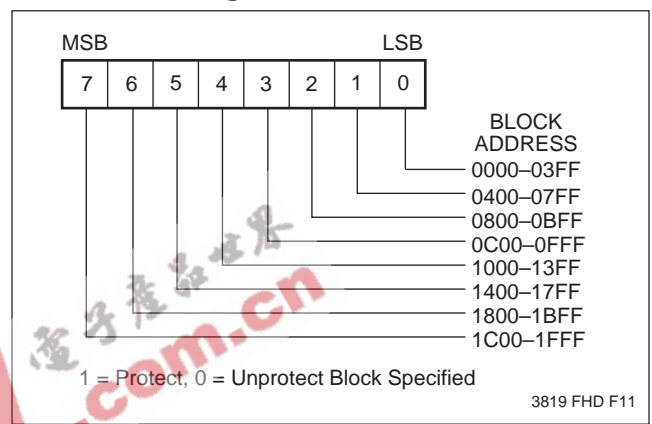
MSB LSB

| 7 | 6 | 5 | 4 | 3 | 2 | 1 | 0 |
|---|---|---|---|---|---|---|---|

BLOCK ADDRESS
0000–03FF
0400–07FF
0800–0BFF
0C00–0FFF
1000–13FF
1400–17FF
1800–1BFF
1C00–1FFF

電子產品世界
.com.cn

1 = Protect, 0 = Unprotect Block Specified

3819 FHD F11